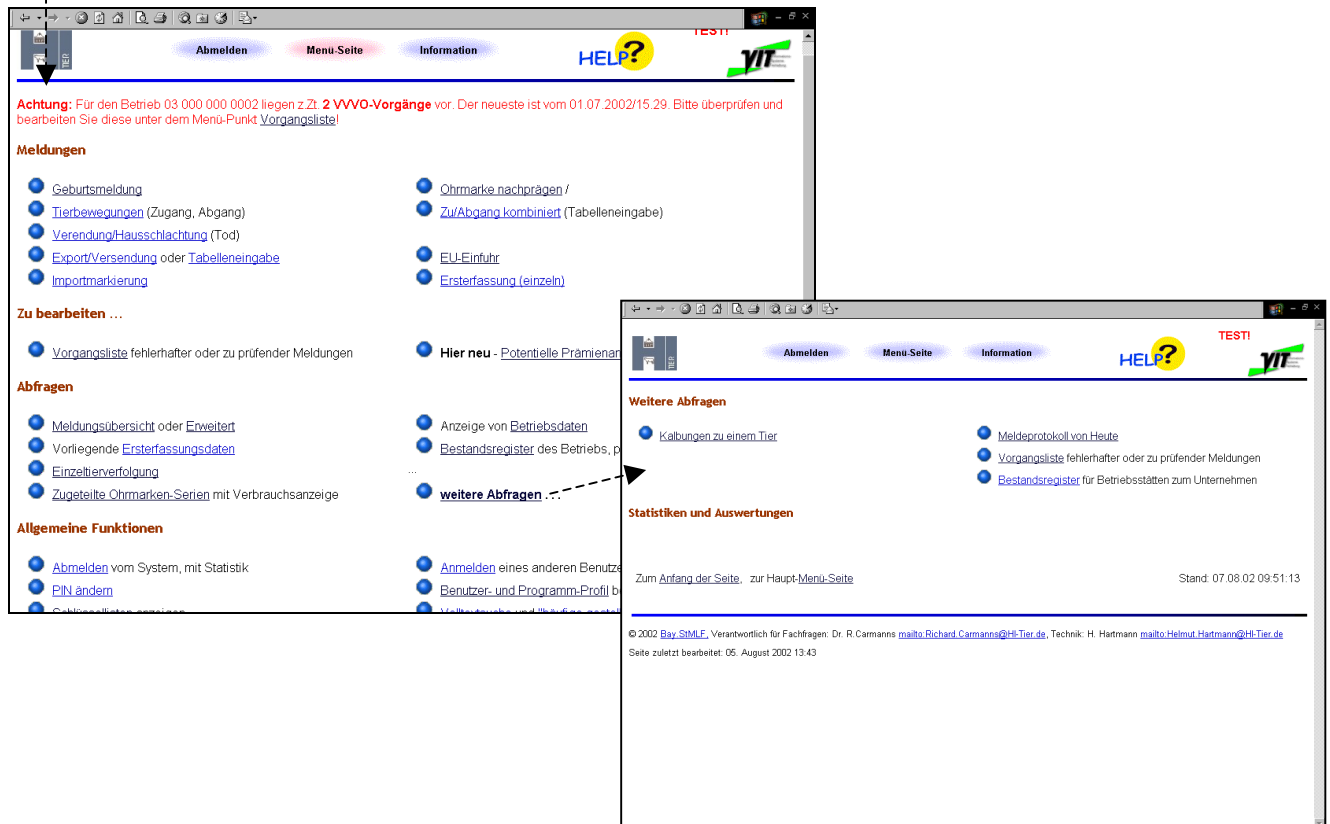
Abmelden Menü-Seite Information HELP? TEST!

Achtung: Für den Betrieb 03 000 000 0002 liegen z.Zt. 2 VVVO-Vorgänge vor. Der neueste ist vom 01.07.2002/15.29. Bitte überprüfen und bearbeiten Sie diese unter dem Menü-Punkt Vorgangsliste!

Meldungen

Geburtsmeldung
Tierbewegungen (Zugang, Abgang)
Verendung/Hausschlachtung (Tod)
Export/Versendung oder Tabelleneingabe
Importmarkierung

Ohrmarke nachprägen /
Zu/Abgang kombiniert (Tabelleneingabe)
EU-Einfuhr
Ersterfassung (einzeln)

Zu bearbeiten ...

Vorgangsliste fehlerhafter oder zu prüfender Meldungen
Hier neu - Potentielle Prämienan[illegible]

Abfragen

Meldungsübersicht oder Erweitert
Vorliegende Ersterfassungsdaten
Einzeltierverfolgung
Zugeteilte Ohrmarken-Serien mit Verbrauchsanzeige

Anzeige von Betriebsdaten
Bestandsregister des Betriebs, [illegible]
...
weitere Abfragen ...

Allgemeine Funktionen

Abmelden vom System, mit Statistik
PIN ändern
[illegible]

Anmelden eines anderen Benutze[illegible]
Benutzer- und Programm-Profil b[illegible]
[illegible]

Abmelden Menü-Seite Information HELP? TEST!

Weitere Abfragen

Kalbungen zu einem Tier

Meldeprotokoll von Heute
Vorgangsliste fehlerhafter oder zu prüfender Meldungen
Bestandsregister für Betriebsstätten zum Unternehmen

Statistiken und Auswertungen

Zum Anfang der Seite, zur Haupt-Menü-Seite

Stand: 07.08.02 09:51:13

© 2002 Bay.StMLF, Verantwortlich für Fachfragen: Dr. R.Carmanns mailto:Richard.Carmanns@HI-Tier.de, Technik: H. Hartmann mailto:Helmut.Hartmann@HI-Tier.de
Seite zuletzt bearbeitet: 05. August 2002 13:43